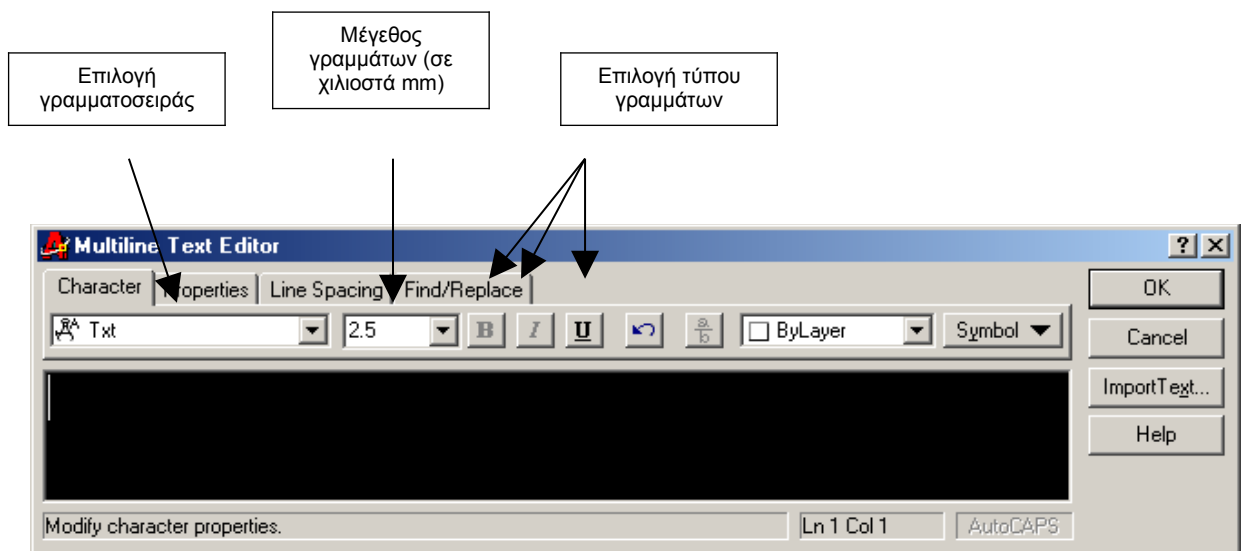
Επιλογή γραμματοσειράς

Μέγεθος γραμμάτων (σε χιλιοστά mm)

Επιλογή τύπου γραμμάτων

Multiline Text Editor

? X

Character | Properties | Line Spacing | Find/Replace

Txt

2.5

B

I

U

ByLayer

Symbol

OK

Cancel

ImportText...

Help

Modify character properties.

Ln 1 Col 1

AutoCAPS